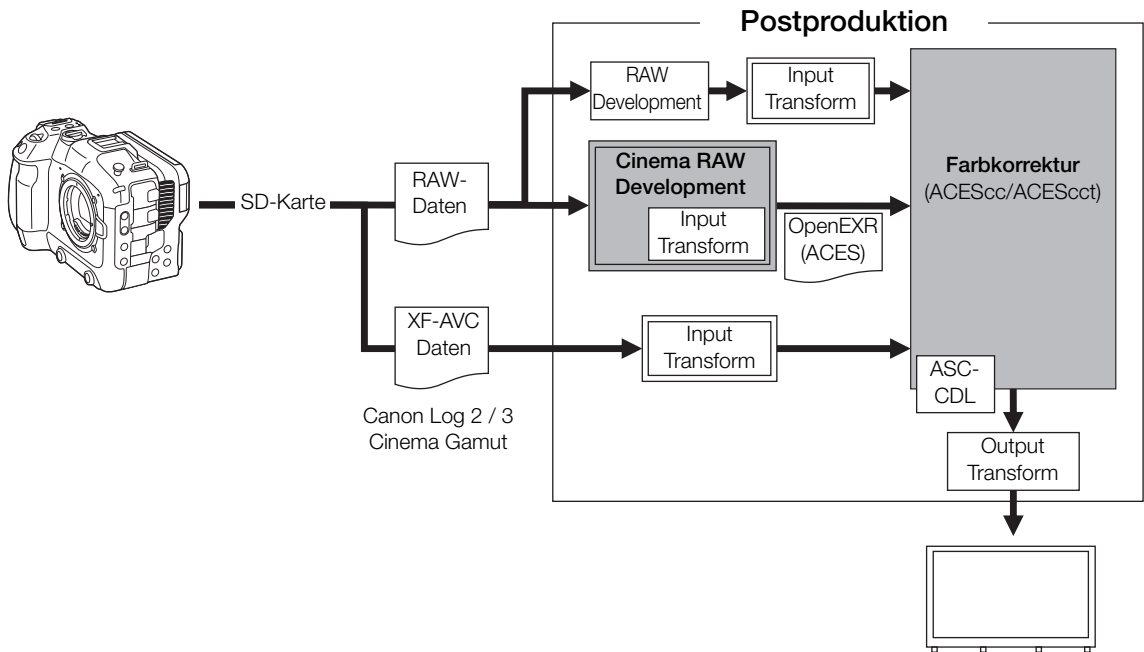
Postproduktion

SD-Karte

RAW-Daten

RAW Development

Input Transform

Cinema RAW Development

Input Transform

OpenEXR (ACES)

Farbkorrektur (ACEScc/ACEScct)

XF-AVC Daten

Input Transform

ASC-CDL

Canon Log 2 / 3 Cinema Gamut

Output Transform